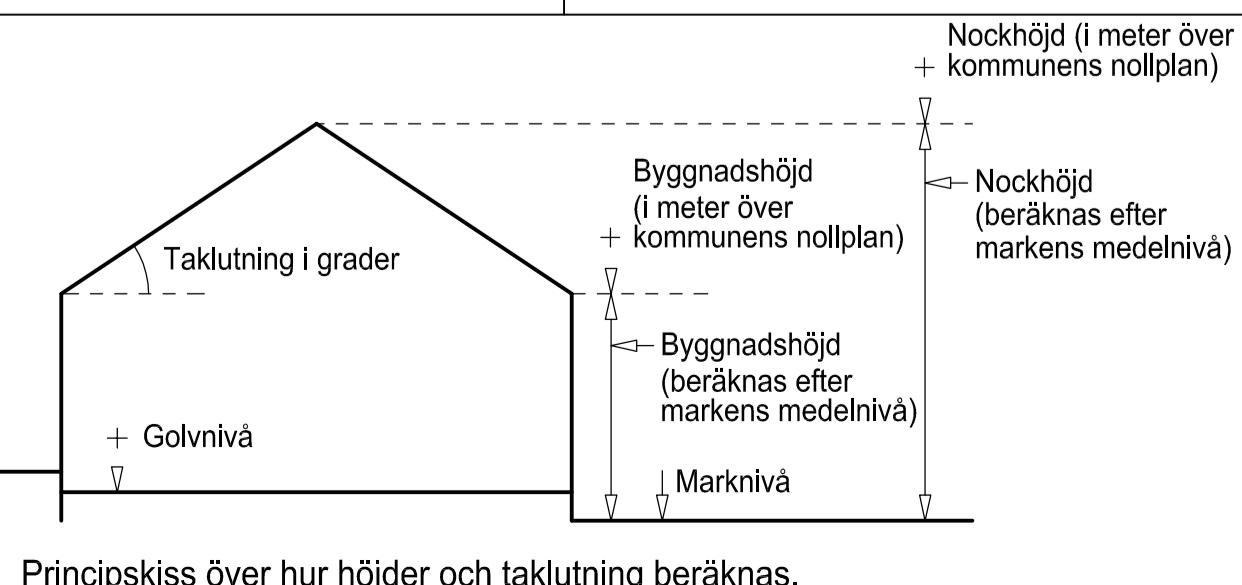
+ Nockhöjd (i meter över kommunens nollplan)

Byggnadshöjd (i meter över
+ kommunens nollplan)

Nockhöjd (beräknas efter markens medelnivå)

Taklutning i grader

Byggnadshöjd (beräknas efter markens medelnivå)

+ Golvnivå

Marknivå

Principskiss över hur höjder och taklutning beräknas.